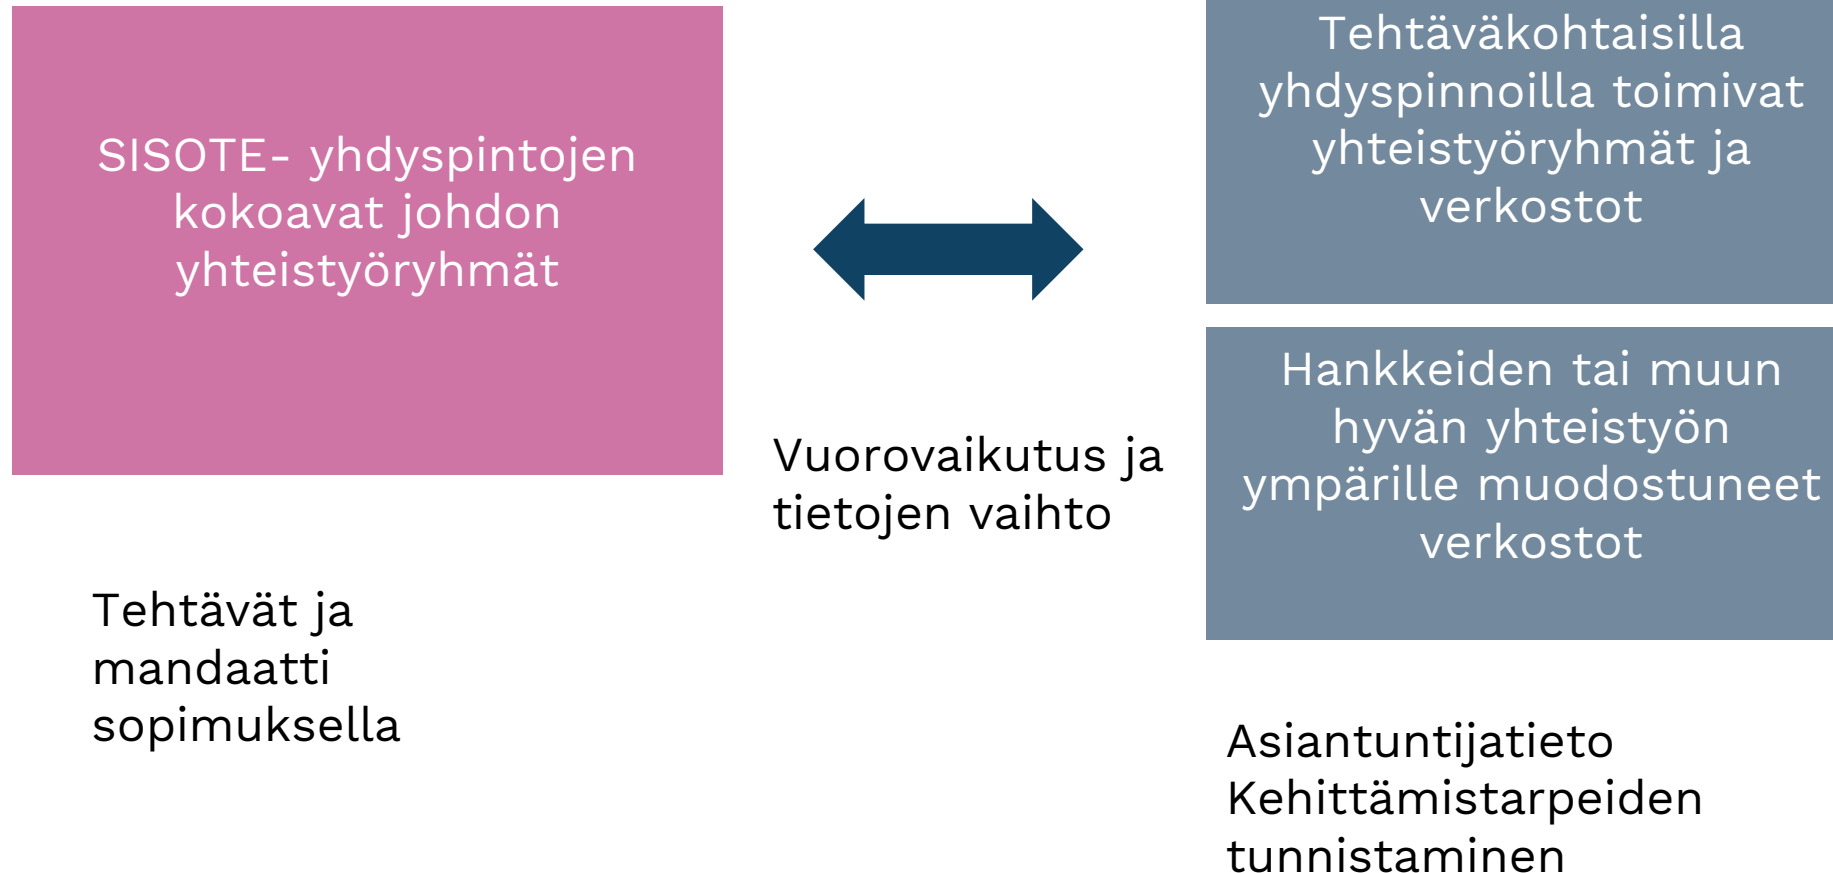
SISOTE- yhdyspintojen kokoavat johdon yhteistyöryhmät

Tehtäväkohtaisilla yhdyspinnoilla toimivat yhteistyöryhmät ja verkostot

Hankkeiden tai muun hyvän yhteistyön ympärille muodostuneet verkostot

Vuorovaikutus ja tietojen vaihto

Tehtävät ja mandaatti sopimuksella

Asiantuntijatieto
Kehittämistarpeiden tunnistaminen